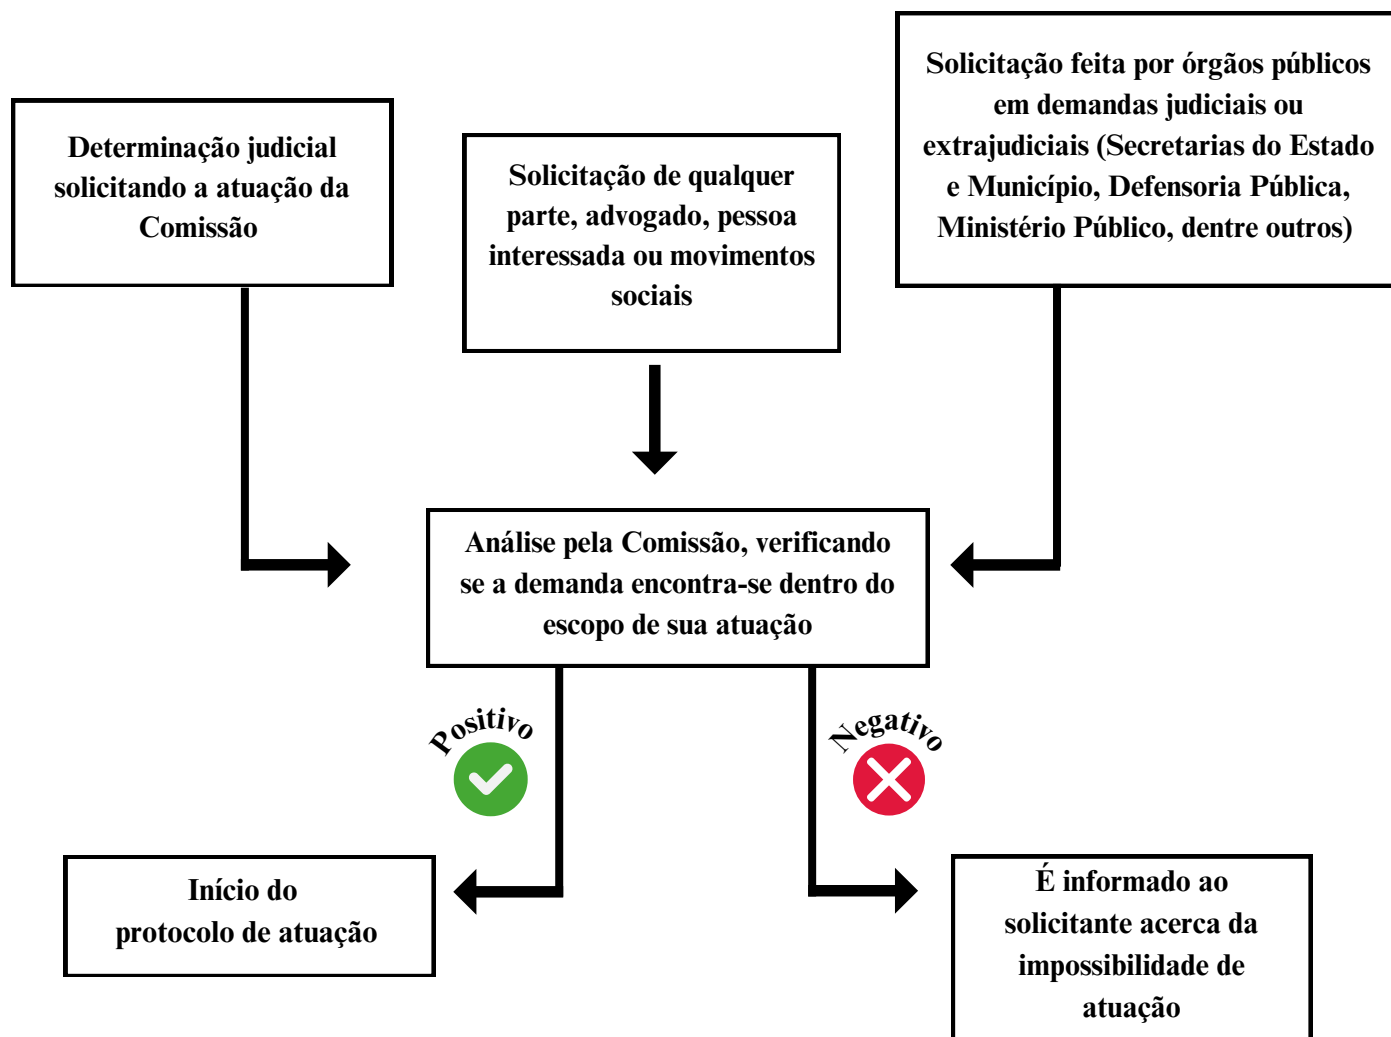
Determinação judicial solicitando a atuação da Comissão

Solicitação de qualquer parte, advogado, pessoa interessada ou movimentos sociais

Solicitação feita por órgãos públicos em demandas judiciais ou extrajudiciais (Secretarias do Estado e Município, Defensoria Pública, Ministério Público, dentre outros)

Análise pela Comissão, verificando se a demanda encontra-se dentro do escopo de sua atuação

Positivo

Negativo

Início do protocolo de atuação

É informado ao solicitante acerca da impossibilidade de atuação